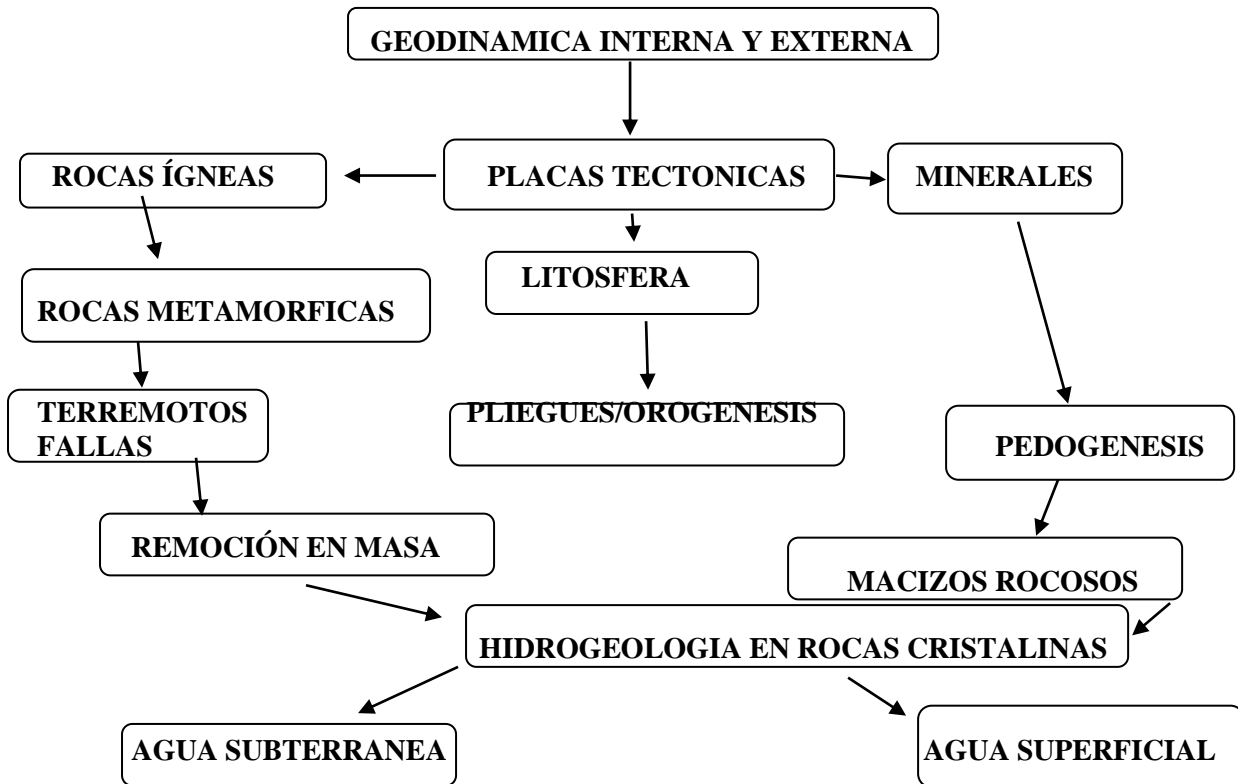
GEODINAMICA INTERNA Y EXTERNA

ROCAS ÍGNEAS

PLACAS TECTONICAS

MINERALES

LITOSFERA

ROCAS METAMORFICAS

TERREMOTOS
FALLAS

PLIEGUES/OROGENESIS

PEDOGENESIS

REMOCIÓN EN MASA

MACIZOS ROCOSOS

HIDROGEOLOGIA EN ROCAS CRISTALINAS

AGUA SUBTERRANEA

AGUA SUPERFICIAL